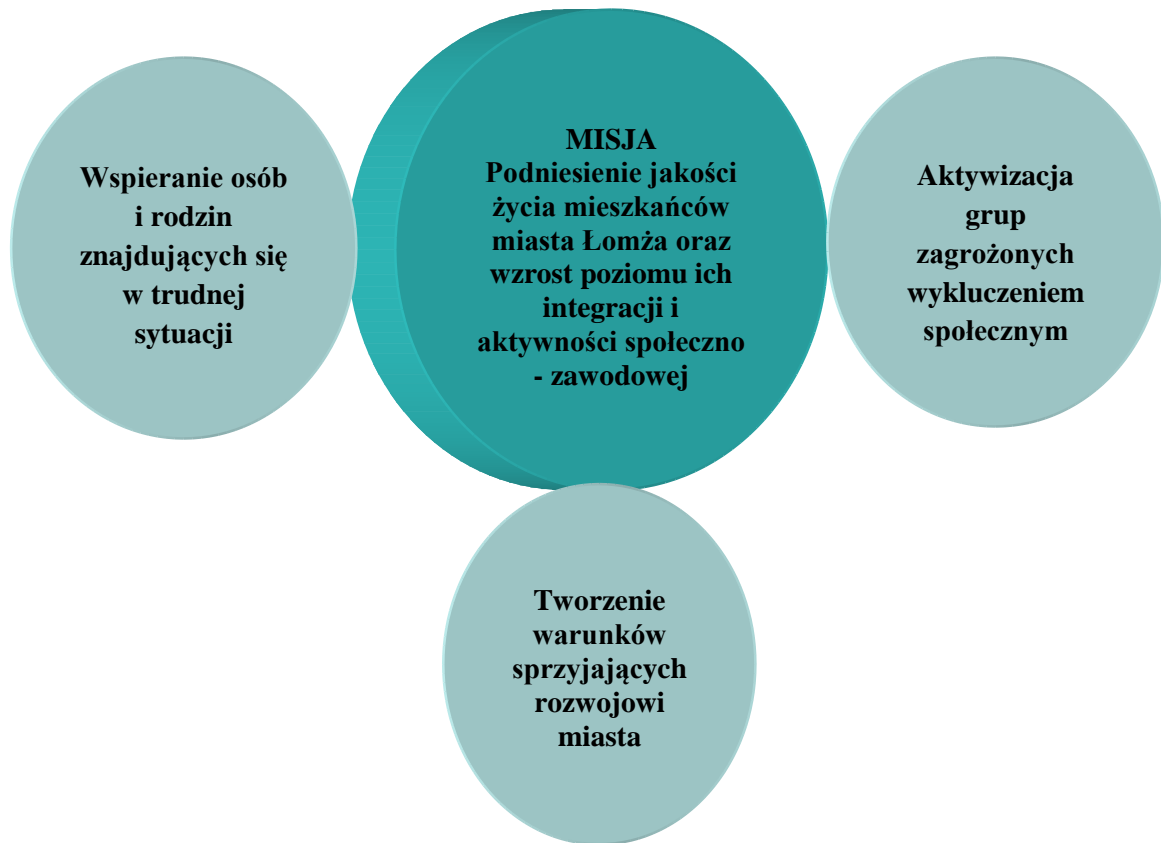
Wspieranie osób i rodzin znajdujących się w trudnej sytuacji

MISJA
Podniesienie jakości życia mieszkańców miasta Łomża oraz wzrost poziomu ich integracji i aktywności społeczno - zawodowej

Aktywizacja grup zagrożonych wykluczeniem społecznym

Tworzenie warunków sprzyjających rozwojowi miasta